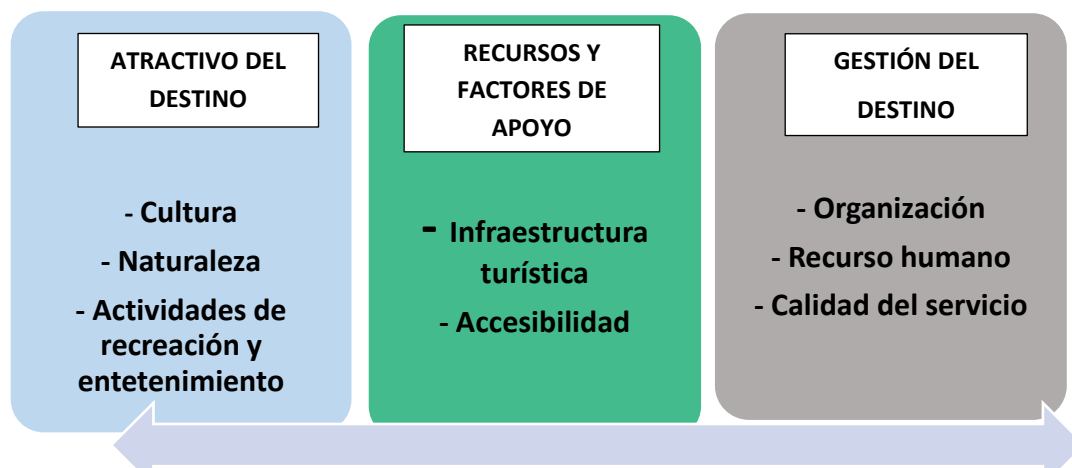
ATRACTIVO DEL DESTINO

- Cultura

- Naturaleza

- Actividades de recreación y entetenimiento

RECURSOS Y FACTORES DE APOYO

- Infraestructura turística

- Accesibilidad

GESTIÓN DEL DESTINO

- Organización

- Recurso humano

- Calidad del servicio